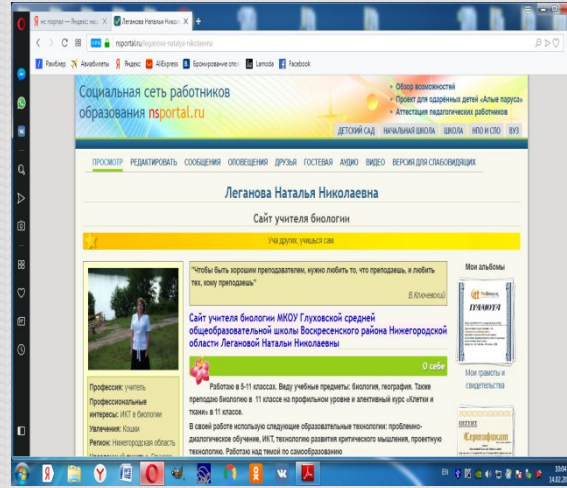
нс портал — Яндекс: наш | Леганова Наталья Николае | +

nsportal.ru/leganova-natalya-nikolaevna

Рамблер | Авиабилеты | Яндекс | AliExpress | Бронирование отел | Lamoda | Facebook

Социальная сеть работников образования nsportal.ru

Обзор возможностей
Проект для одарённых детей "Алые паруса"
Аттестация педагогических работников

ДЕТСКИЙ САД | НАЧАЛЬНАЯ ШКОЛА | ШКОЛА | НПО И СПО | ВУЗ

ПРОСМОТР | РЕДАКТИРОВАТЬ | СООБЩЕНИЯ | ОПОВЕЩЕНИЯ | ДРУЗЬЯ | ГОСТЕВАЯ | АУДИО | ВИДЕО | ВЕРСИЯ ДЛЯ СЛАБОВИДЯЩИХ

Леганова Наталья Николаевна

Сайт учителя биологии

Учи других, учишься сам.

"Чтобы быть хорошим преподавателем, нужно любить то, что преподаешь, и любить тех, кому преподаешь"

В.Ключевский

Сайт учителя биологии МКОУ Глуховской средней общеобразовательной школы Воскресенского района Нижегородской области Легановой Натальи Николаевны

О себе

Работаю в 5-11 классах. Веду учебные предметы: биология, география. Также преподаю биологию в 11 классе на профильном уровне и элективный курс «Клетки и ткани» в 11 классе.

В своей работе использую следующие образовательные технологии: проблемно-диалогическое обучение, ИКТ, технологию развития критического мышления, проектную технологию. Работаю над темой по самообразованию

Профессия: учитель
Профессиональные интересы: ИКТ в биологии
Увлечения: Кошки
Регион: Нижегородская область

Мои альбомы

ГРАМОТА

Мои грамоты и свидетельства

Сертификат

EN
10:04
14.02.20